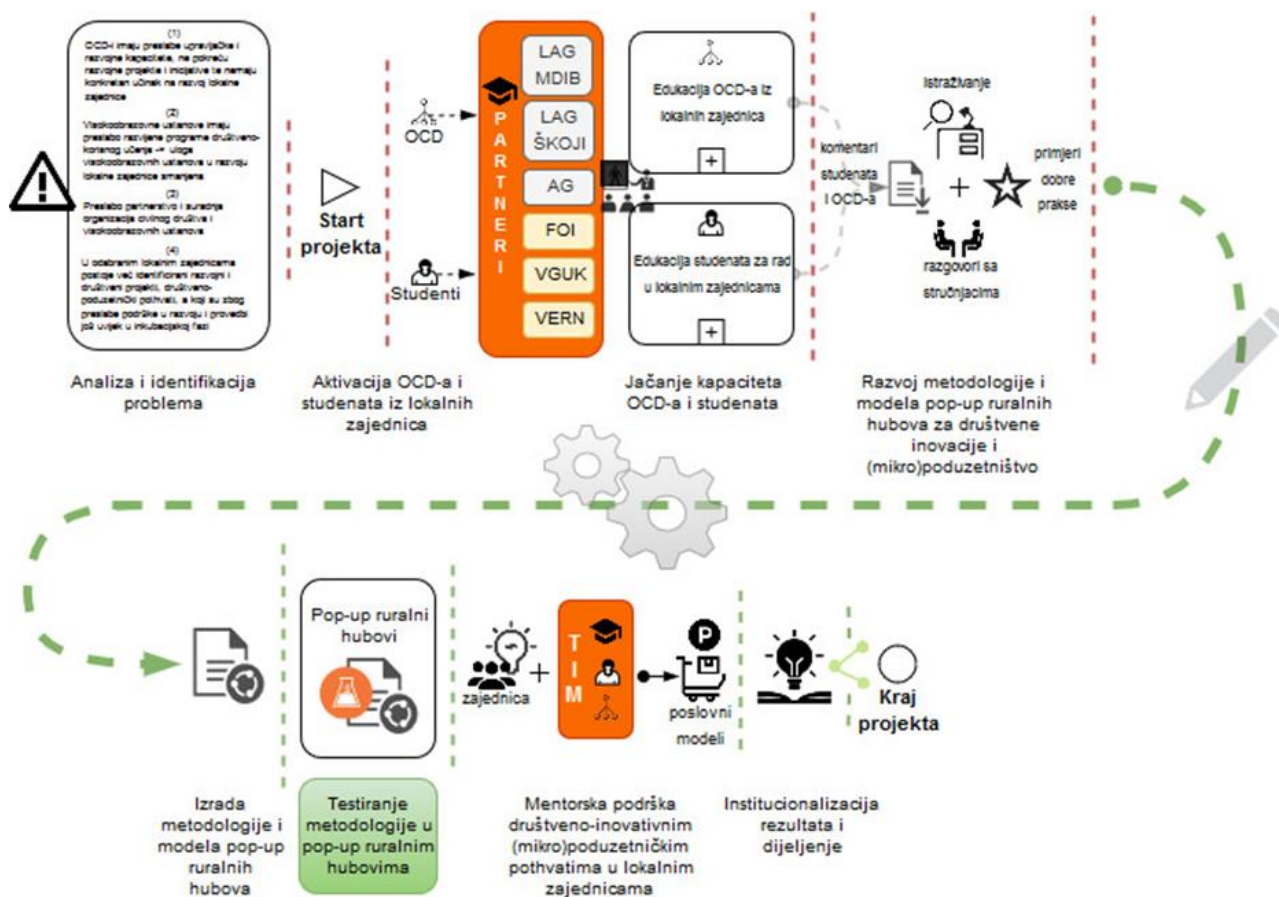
(1)
OCD-i imaju preslabe upravljačke i razvojne kapacitete, ne pokreću razvojne projekte i inicijative te nemaju konkretan učinak na razvoj lokalne zajednice

(2)
Visokoobrazovne ustanove imaju preslabo razvijene programe društveno-korisnog učenja -> uloga visokoobrazovnih ustanova u razvoju lokalne zajednice smanjena

(3)
Preslabo partnerstvo i suradnja organizacija civilnog društva i visokoobrazovnih ustanova

(4)
U odabranim lokalnim zajednicama postoje već identificirani razvojni i društveni projekti, društveno-poduzetnički pothvati, a koji su zbog preslabe podrške u razvoju i provedbi još uvijek u inkubacijskoj fazi

Analiza i identifikacija problema

Start projekta

OCD

Studenti

Aktivacija OCD-a i studenata iz lokalnih zajednica

PARTNERI

LAG MDIB

LAG ŠKOJI

AG

FOI

VGUK

VERN

Edukacija OCD-a iz lokalnih zajednica

Edukacija studenata za rad u lokalnim zajednicama

Jačanje kapaciteta OCD-a i studenata

komentari studenata i OCD-a

istraživanje

primjeri dobre prakse

razgovori sa stručnjacima

Razvoj metodologije i modela pop-up ruralnih hubova za društvene inovacije i (mikro)poduzetništvo

Izrada metodologije i modela pop-up ruralnih hubova

Pop-up ruralni hubovi

Testiranje metodologije u pop-up ruralnim hubovima

zajednica

TIM

poslovni modeli

Mentorska podrška društveno-inovativnim (mikro)poduzetničkim pothvatima u lokalnim zajednicama

Institucionalizacija rezultata i dijeljenje

Kraj projekta